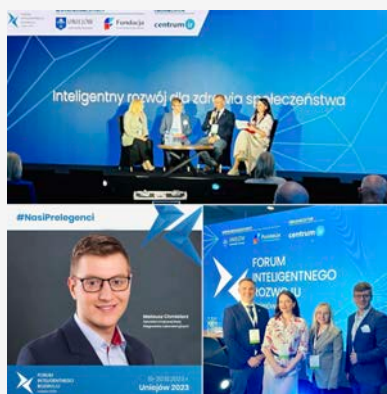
UNIEJÓW
Fundacja
centrum
Inteligentny rozwój dla zdrowia społeczeństwa

#NasiPrelegenci
Mateusz Chmielewski
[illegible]
FORUM INTELIGENTNEGO ROZWOJU
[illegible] 2023
Uniejów 2023

UNIEJÓW
Fundacja
centrum
FORUM INTELIGENTNEGO ROZWOJU